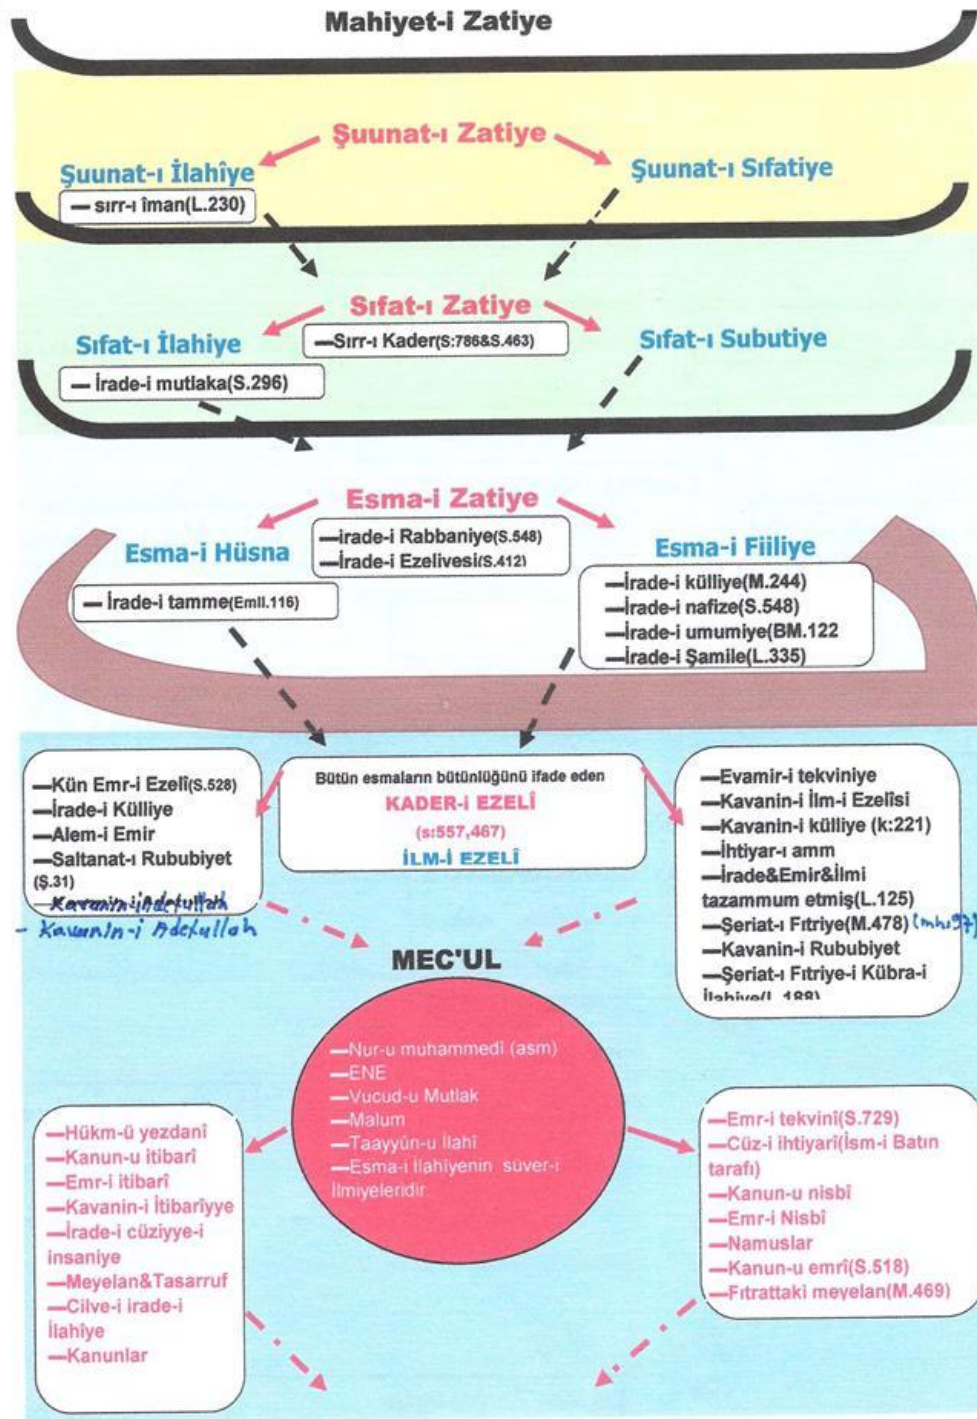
Mahiyet-i Zatiye

Şuunat-ı Zatiye

Şuunat-ı İlahîye

—sırr-ı îman(L.230)

Şuunat-ı Sıfatiye

Sıfat-ı Zatiye

—Sırr-ı Kader(S:786&S.463)

Sıfat-ı İlahîye

—İrade-i mutlaka(S.296)

Sıfat-ı Subutiye

Esma-i Zatiye

—irade-i Rabbaniye(S.548)
—İrade-i Ezelivesi(S.412)

Esma-i Hüsna

—İrade-i tamme(EmII.116)

Esma-i Fiiliye

—İrade-i külliye(M.244)
—İrade-i nafize(S.548)
—İrade-i umumiye(BM.122
—İrade-i Şamile(L.335)

—Kün Emr-i Ezelî(S.528)
—İrade-i Külliye
—Alem-i Emir
—Saltanat-ı Rububiyet (S.31)
—Kavanin-i Adetullah
- Kavanin-i Adetullah

Bütün esmaların bütünlüğünü ifade eden
KADER-İ EZELİ
(s:557,467)
İLM-İ EZELİ

—Evamir-i tekviniye
—Kavanin-i İlm-i Ezelîsi
—Kavanin-i külliye (k:221)
—İhtiyar-ı amm
—İrade&Emir&İlmi tazammum etmiş(L.125)
—Şeriat-ı Fıtriye(M.478) (mhü97)
—Kavanin-i Rububiyet
—Şeriat-ı Fıtriye-i Kübra-i İlahiye(L.188)

MEC'UL

—Nur-u muhammedi (asm)
—ENE
—Vucud-u Mutlak
—Malum
—Taayyün-u İlahî
—Esma-i İlahiyenin süver-i ilmiyeleridir

—Hükm-ü yezdanî
—Kanun-u itibari
—Emr-i itibarî
—Kavanin-i İtibarîyye
—İrade-i cüziyye-i insaniye
—Meyelan&Tasarruf
—Cilve-i irade-i İlahiye
—Kanunlar

—Emr-i tekvinî(S.729)
—Cüz-i ihtiyarî(İsm-i Batın tarafı)
—Kanun-u nisbî
—Emr-i Nisbi
—Namuslar
—Kanun-u emrî(S.518)
—Fıtrattaki meyelan(M.469)